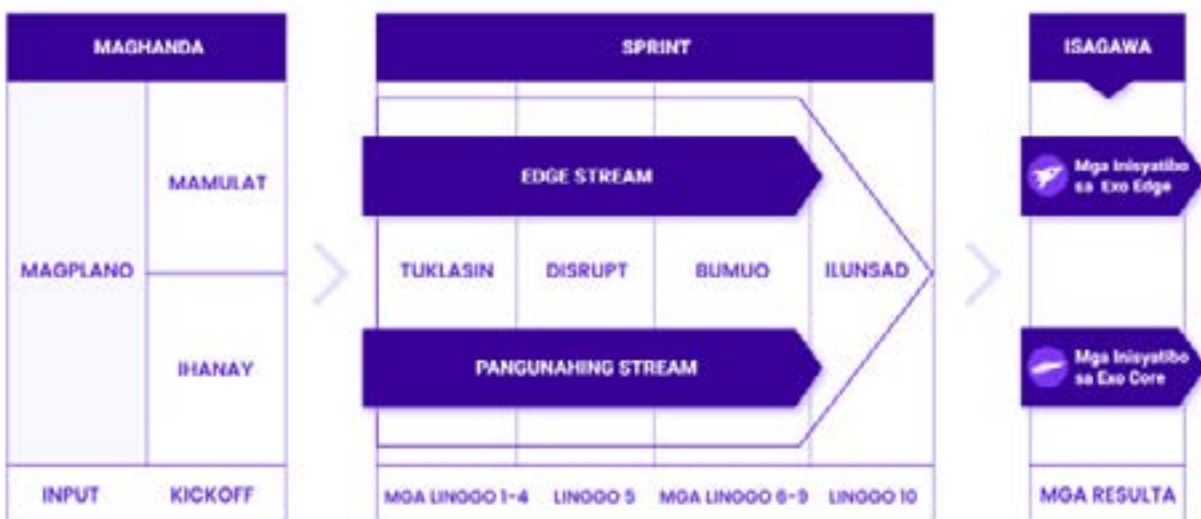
MAGHANDA

MAGPLANO

MAMULAT

IHANAY

INPUT

KICKOFF

SPRINT

EDGE STREAM

TUKLASIN

DISRUPT

BUMUO

ILUNSAD

PANGUNAHING STREAM

MGA LINGGO 1-4

LINGGO 5

MGA LINGGO 6-9

LINGGO 10

ISAGAWA

Mga Inisyatibo sa Exo Edge

Mga Inisyatibo sa Exo Core

MGA RESULTA